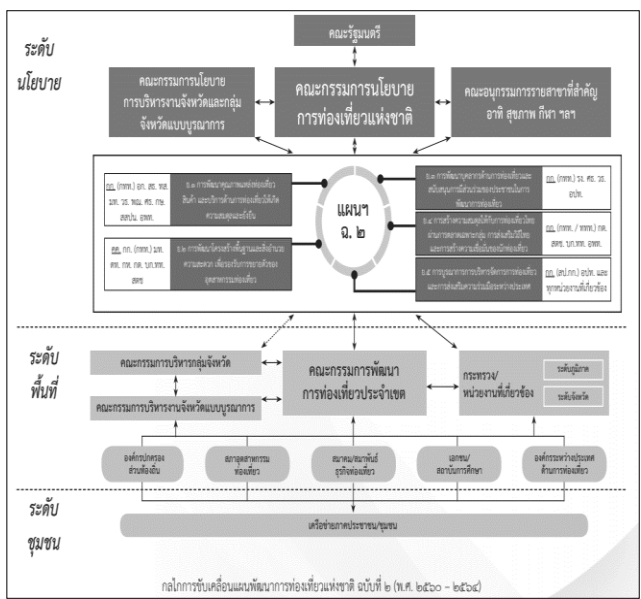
ระดับ
นโยบาย

คณะรัฐมนตรี

คณะกรรมการนโยบายการบริหารงานจังหวัดและกลุ่มจังหวัดแบบบูรณาการ

คณะกรรมการนโยบายการท่องเที่ยวแห่งชาติ

คณะอนุกรรมการรายสาขาที่สำคัญ อาทิ สุขภาพ กีฬา ฯลฯ

กก. (กทท.) อก. สธ. ทส. มท. วธ. พณ. ศธ. กษ. สสปน. อพท.

๑.๑ การพัฒนาคุณภาพแหล่งท่องเที่ยว สินค้า และบริการด้านการท่องเที่ยวให้เกิดความสมดุลและยั่งยืน

แผนฯ ฉ. ๒

๑.๓ การพัฒนาบุคลากรด้านการท่องเที่ยวและสนับสนุนการมีส่วนร่วมของประชาชนในการพัฒนาการท่องเที่ยว

กก. (กทท.) รง. ศธ. วธ. อปท.

กก. (กทท.) มท. คค. กษ. ทส. นร. บก.ททท. สตช

๑.๒ การพัฒนาโครงสร้างพื้นฐานและสิ่งอำนวยความสะดวก เพื่อรองรับการขยายตัวของอุตสาหกรรมท่องเที่ยว

๑.๔ การสร้างความสมดุลให้กับการท่องเที่ยวไทยผ่านการตลาดเฉพาะกลุ่ม การส่งเสริมวิถีไทย และการสร้างความเชื่อมั่นของนักท่องเที่ยว

กก. (กทท. / ททท.) กต. สตช. บก.ททท. อพท.

๑.๕ การบูรณาการการบริหารจัดการการท่องเที่ยวและการส่งเสริมความร่วมมือระหว่างประเทศ

กก. (สป.กก.) อปท. และทุกหน่วยงานที่เกี่ยวข้อง

ระดับ
พื้นที่

คณะกรรมการบริหารกลุ่มจังหวัด

คณะกรรมการบริหารงานจังหวัดแบบบูรณาการ

คณะกรรมการพัฒนาการท่องเที่ยวประจำเขต

กระทรวง/หน่วยงานที่เกี่ยวข้อง

ระดับภูมิภาค

ระดับจังหวัด

องค์กรปกครองส่วนท้องถิ่น

สภาอุตสาหกรรมท่องเที่ยว

สมาคม/สมาพันธ์ธุรกิจท่องเที่ยว

เอกชน/สถาบันการศึกษา

องค์กรระหว่างประเทศด้านการท่องเที่ยว

ระดับ
ชุมชน

เครือข่ายภาคประชาชน/ชุมชน

กลไกการขับเคลื่อนแผนพัฒนาการท่องเที่ยวแห่งชาติ ฉบับที่ ๒ (พ.ศ. ๒๕๖๐ – ๒๕๖๔)